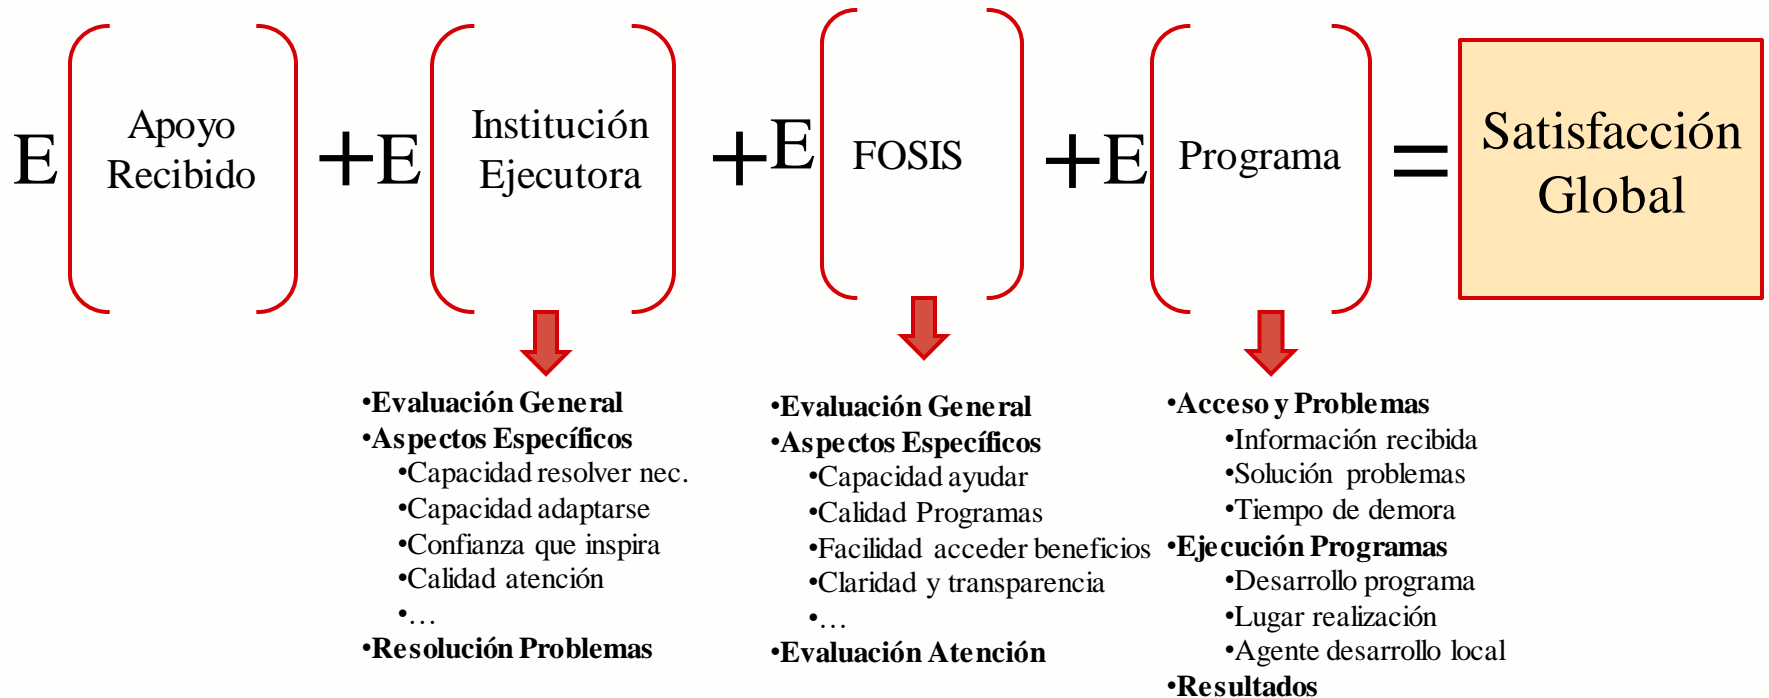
E Apoyo Recibido +E Institución Ejecutora +E FOSIS +E Programa = Satisfacción Global

•Evaluación General
•Aspectos Específicos
•Capacidad resolver nec.
•Capacidad adaptarse
•Confianza que inspira
•Calidad atención
•…
•Resolución Problemas

•Evaluación General
•Aspectos Específicos
•Capacidad ayudar
•Calidad Programas
•Facilidad acceder beneficios
•Claridad y transparencia
•…
•Evaluación Atención

•Acceso y Problemas
•Información recibida
•Solución problemas
•Tiempo de demora
•Ejecución Programas
•Desarrollo programa
•Lugar realización
•Agente desarrollo local
•Resultados